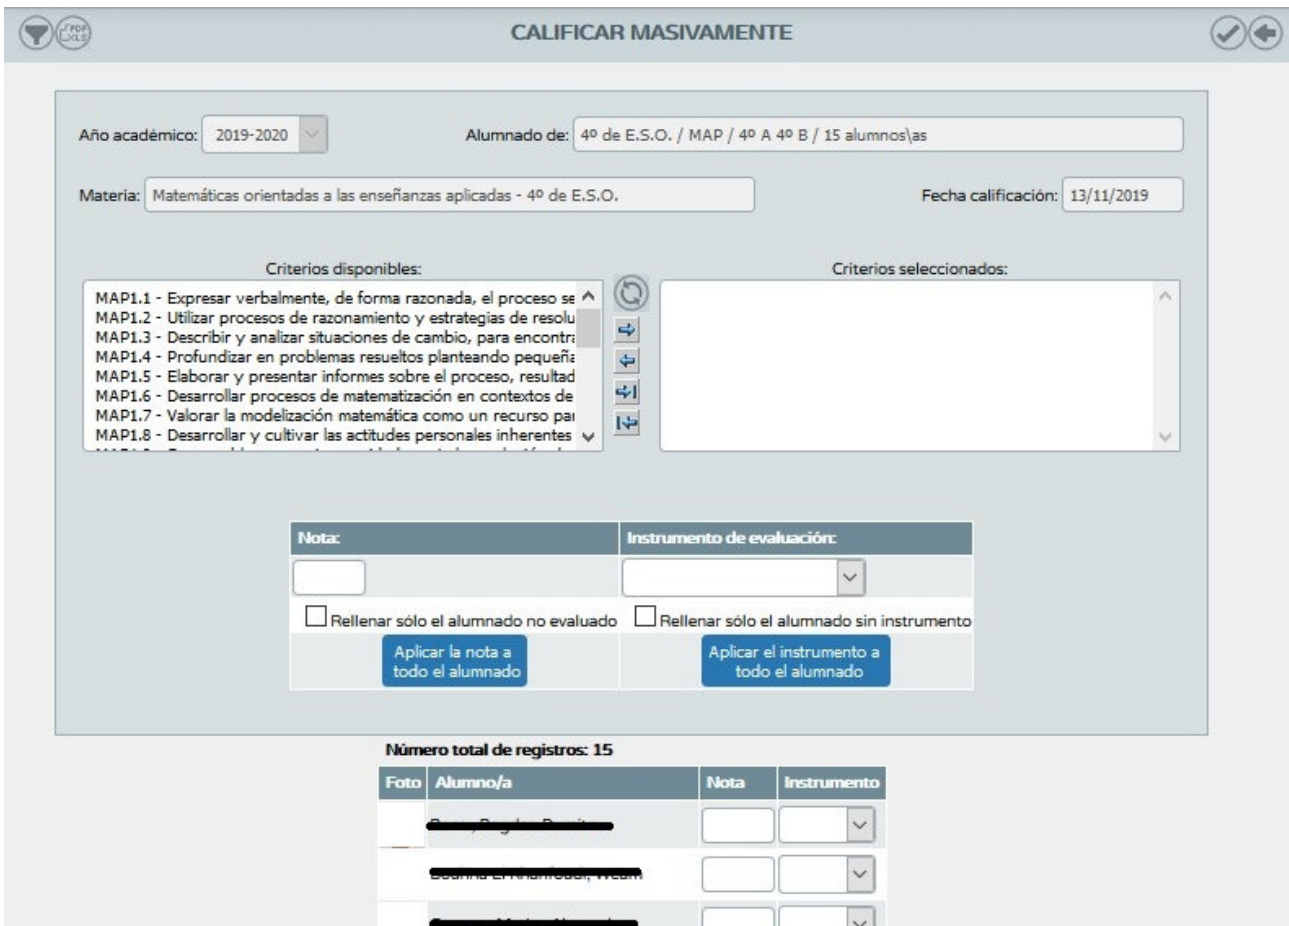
PDF XLS

CALIFICAR MASIVAMENTE

Año académico: 2019-2020

Alumnado de: 4º de E.S.O. / MAP / 4º A 4º B / 15 alumnos\as

Materia: Matemáticas orientadas a las enseñanzas aplicadas - 4º de E.S.O.

Fecha calificación: 13/11/2019

Criterios disponibles:

MAP1.1 - Expresar verbalmente, de forma razonada, el proceso se
MAP1.2 - Utilizar procesos de razonamiento y estrategias de resolu
MAP1.3 - Describir y analizar situaciones de cambio, para encontra
MAP1.4 - Profundizar en problemas resueltos planteando pequeña
MAP1.5 - Elaborar y presentar informes sobre el proceso, resultad
MAP1.6 - Desarrollar procesos de matematización en contextos de
MAP1.7 - Valorar la modelización matemática como un recurso pa
MAP1.8 - Desarrollar y cultivar las actitudes personales inherentes
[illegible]

Criterios seleccionados:

| Nota: | Instrumento de evaluación: |
|---|---|
| | |
| Rellenar sólo el alumnado no evaluado | Rellenar sólo el alumnado sin instrumento |
| Aplicar la nota a todo el alumnado | Aplicar el instrumento a todo el alumnado |

Número total de registros: 15

| Foto | Alumno/a | Nota | Instrumento |
|---|---|---|---|
| | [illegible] | | |
| | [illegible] | | |
| | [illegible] | | |